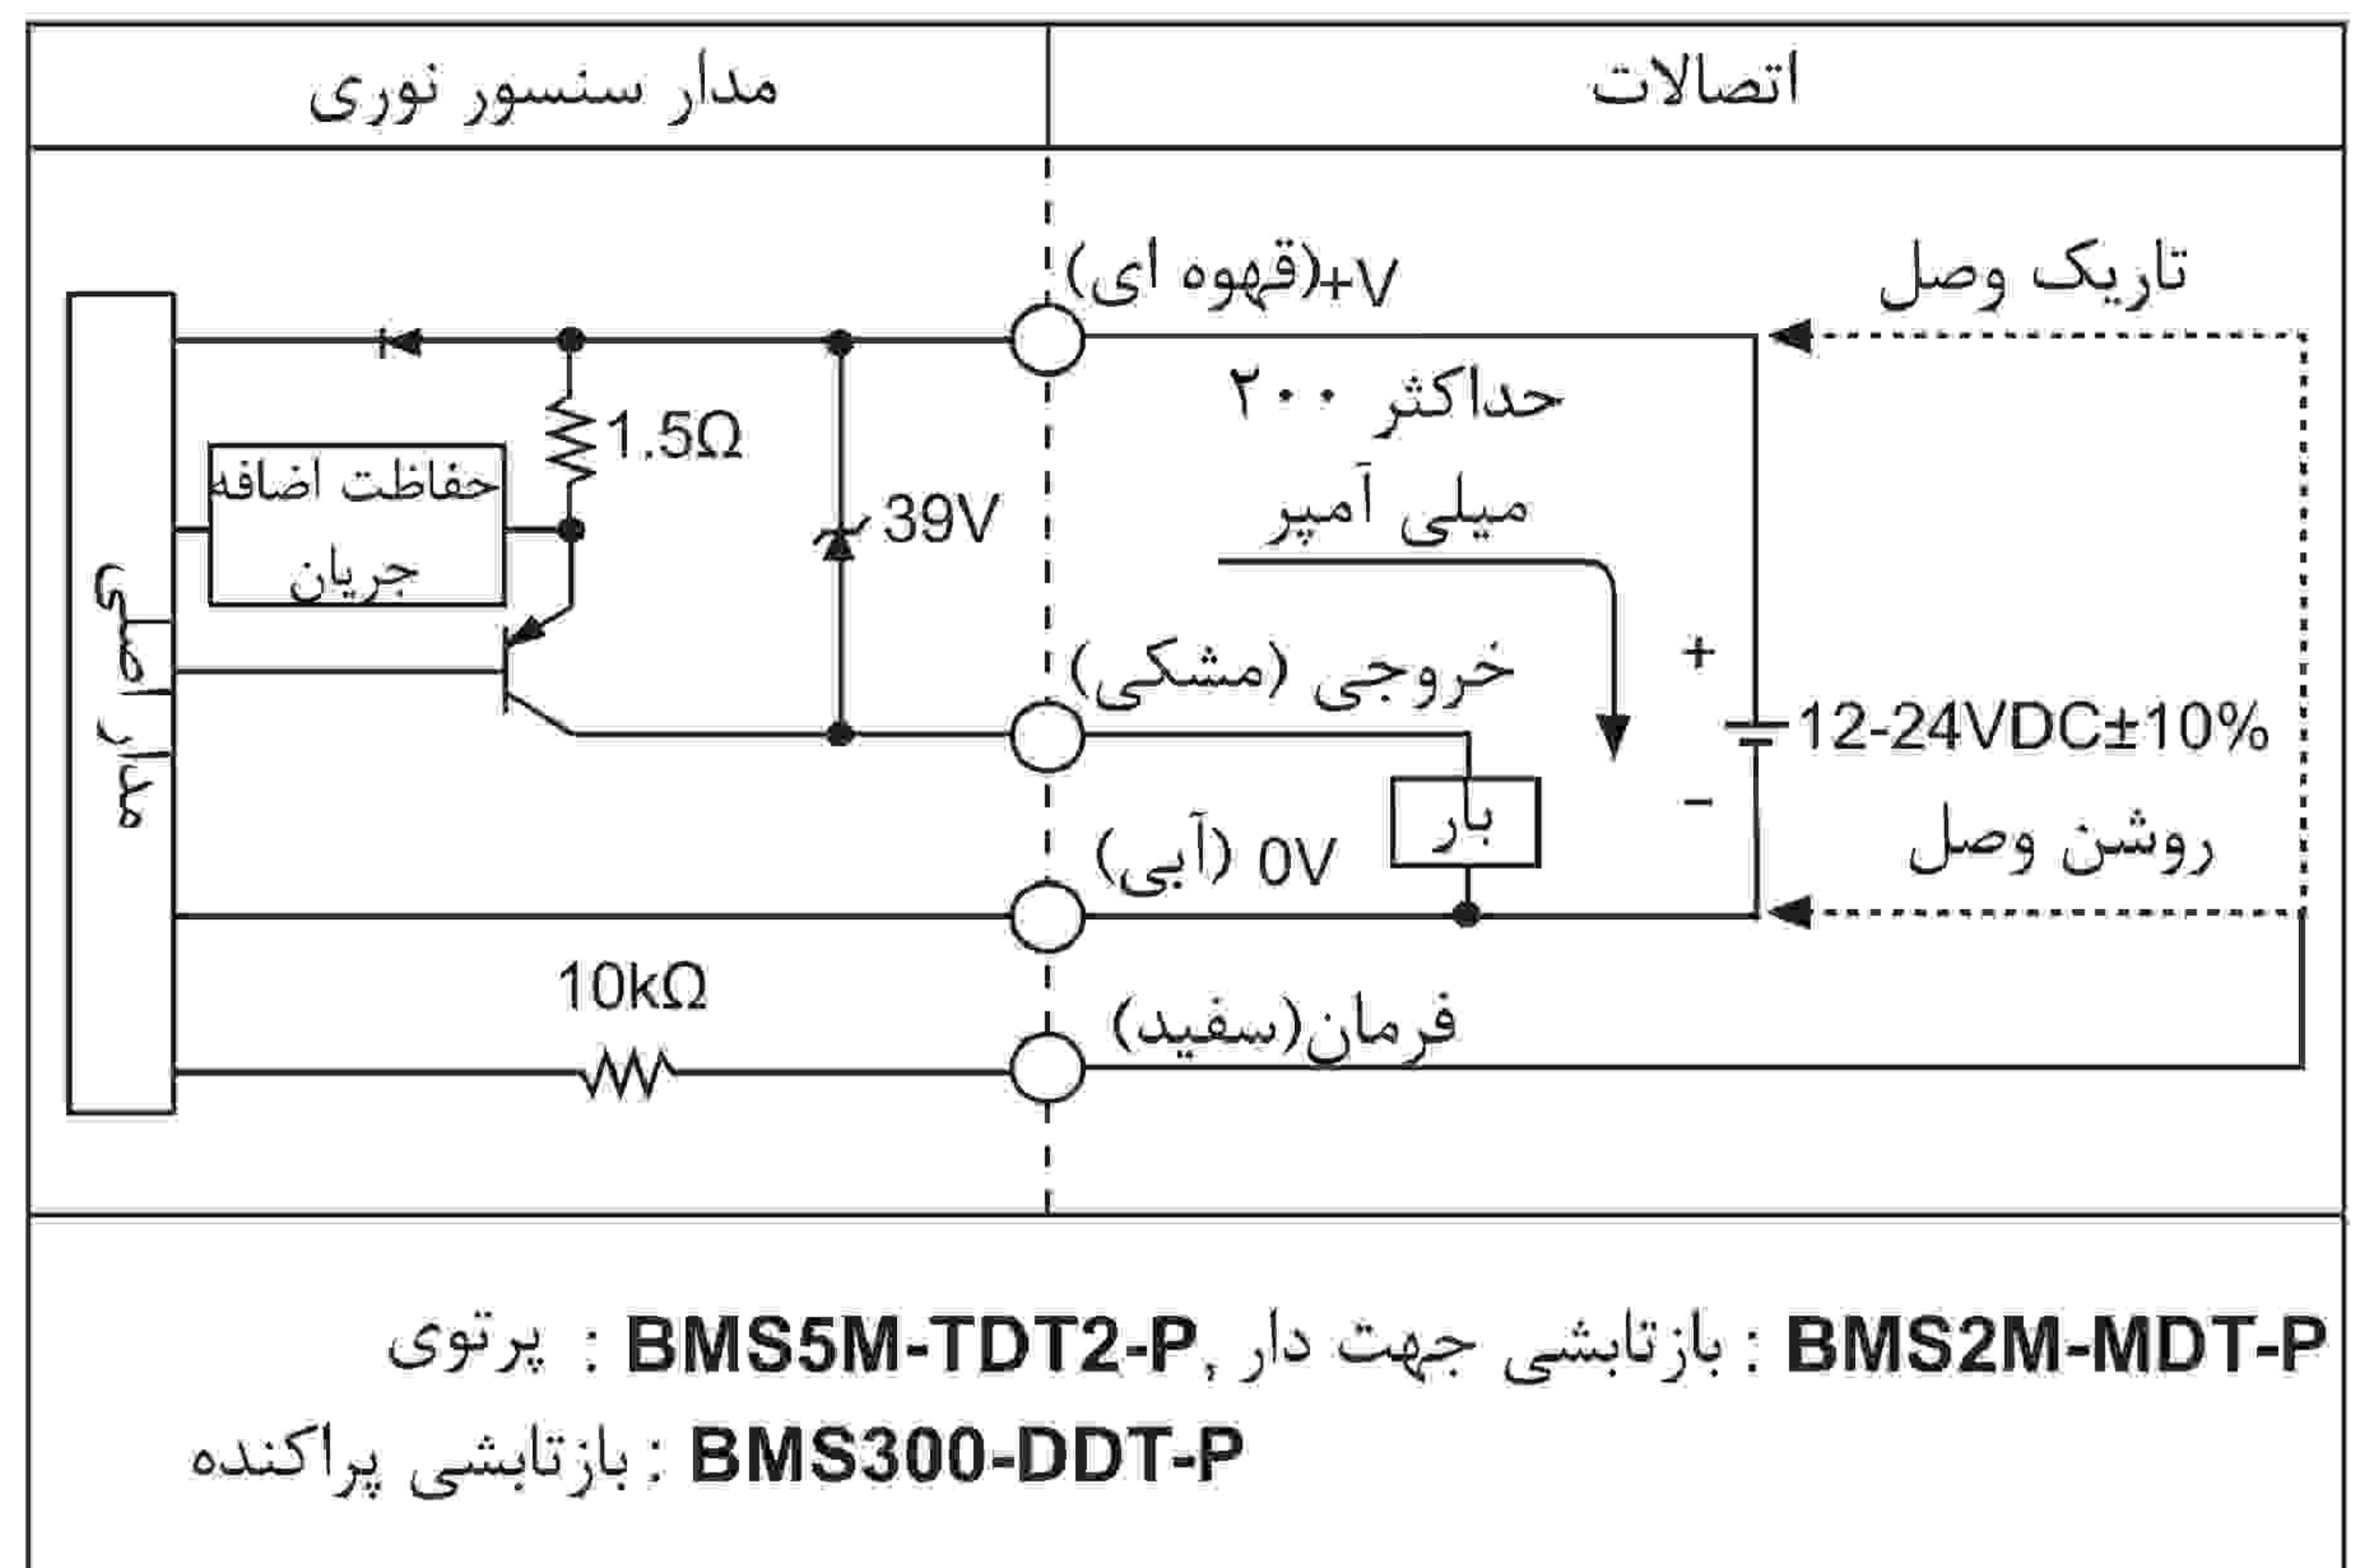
| اتصالات | مدار سنسور نوری |
|---|---|

تاریک وصل

+V(قهوه ای)

حداکثر ۲۰۰ میلی آمپر

1.5Ω

حفاظت اضافه جریان

39V

مدار اصلی

خروجی (مشکی)

+

12-24VDC±10%

-

بار

0V (آبی)

روشن وصل

10kΩ

فرمان(سفید)

BMS2M-MDT-P : بازتابشی جهت دار , BMS5M-TDT2-P : پرتوی

BMS300-DDT-P : بازتابشی پراکنده